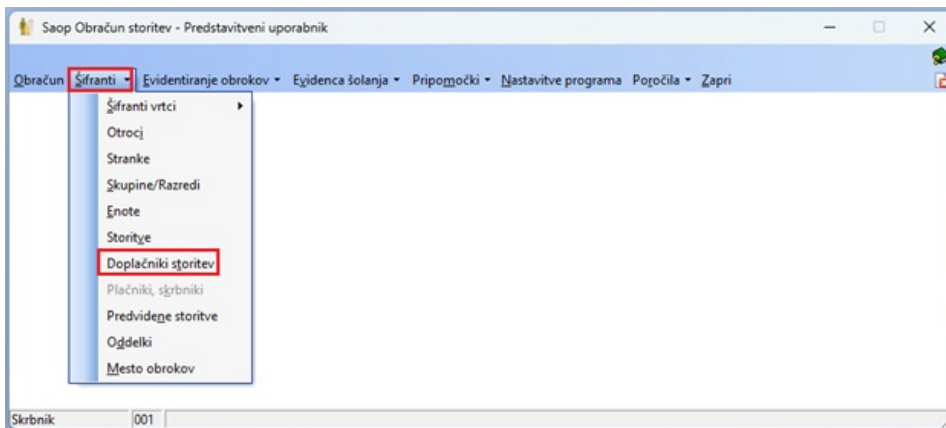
Saop Obračun storitev - Predstavitveni uporabnik

Obračun Šifranti ▾ Evidentiranje obrokov ▾ Evidenca šolanja ▾ Pripomočki ▾ Nastavitve programa Poročila ▾ Zapri

Šifranti vrtci
Otroci
Stranke
Skupine/Razredi
Enote
Storitve
Doplačniki storitev
Plačniki, skrbniki
Predvidene storitve
Oddelki
Mesto obrokov

Skrbnik 001